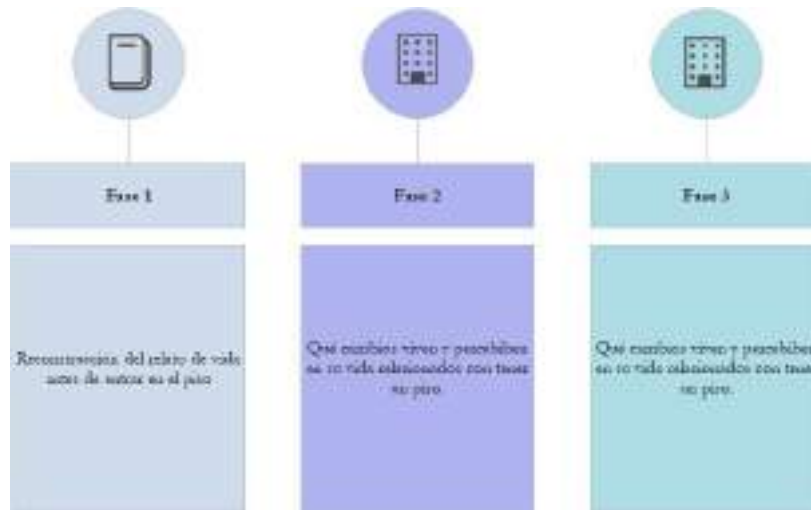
Fase 1

Reconstrucción del relato de vida antes de entrar en el piso

Fase 2

Qué cambios vivo y percibía en su vida relacionados con tener su piso.

Fase 3

Qué cambios vivo y percibía en su vida relacionados con tener su piso.